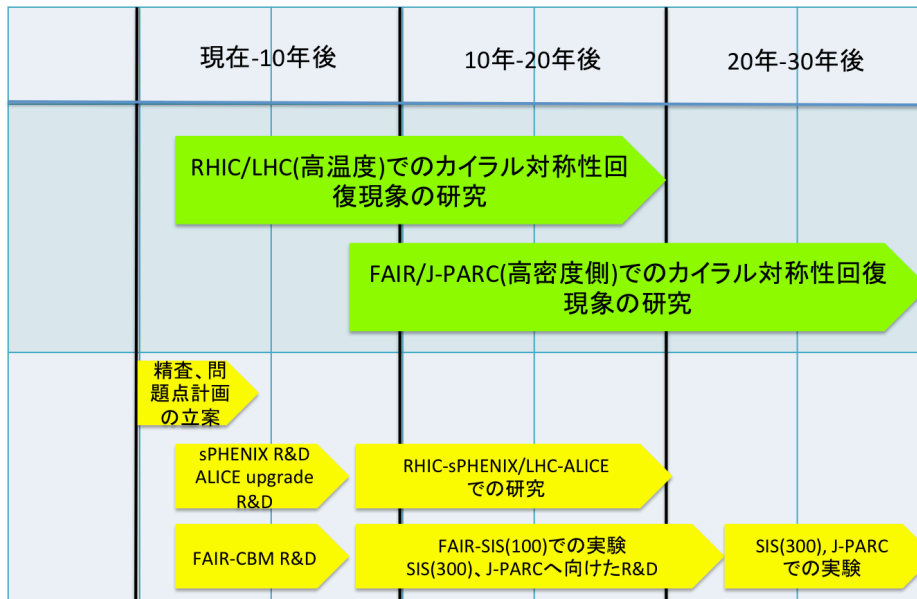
| 現在-10年後 | 10年-20年後 | 20年-30年後 |
|---|---|---|

RHIC/LHC(高温度)でのカイラル対称性回復現象の研究

FAIR/J-PARC(高密度側)でのカイラル対称性回復現象の研究

精査、問題点計画の立案

sPHENIX R&D ALICE upgrade R&D

RHIC-sPHENIX/LHC-ALICEでの研究

FAIR-CBM R&D

FAIR-SIS(100)での実験 SIS(300)、J-PARCへ向けたR&D

SIS(300), J-PARCでの実験